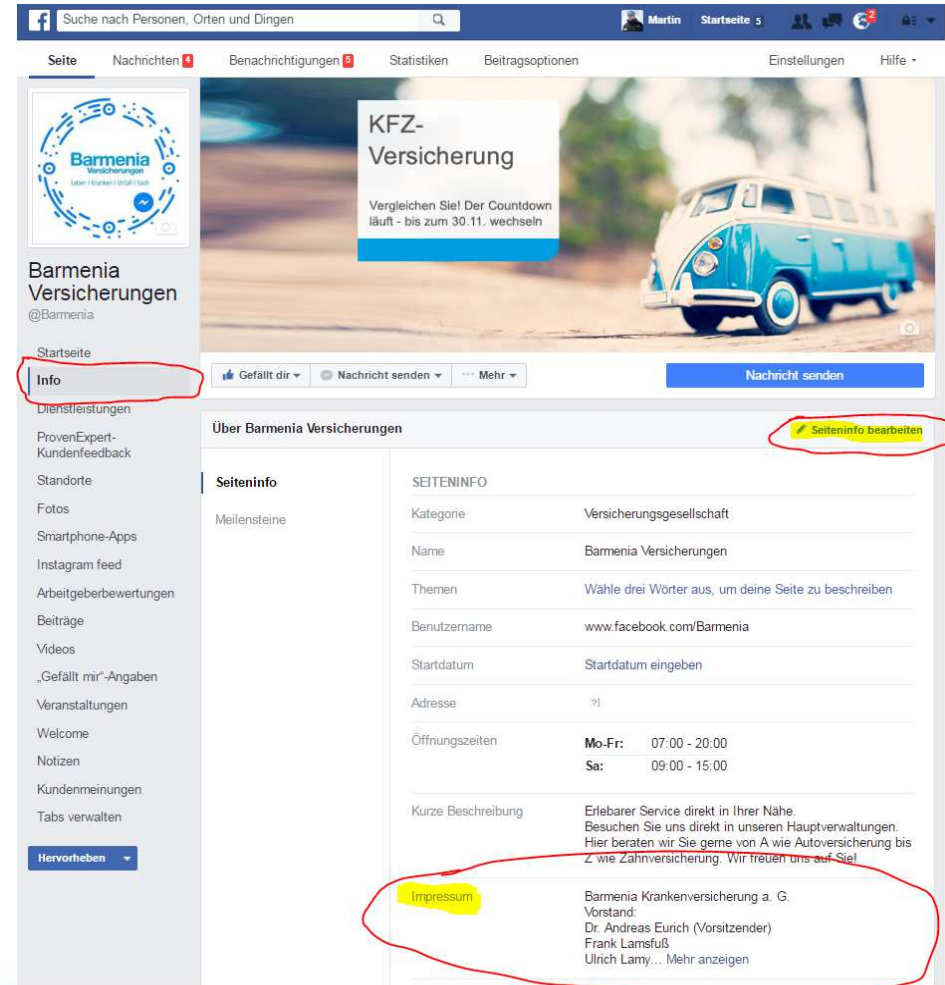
Suche nach Personen, Orten und Dingen

Martin Startseite 5

2

Seite Nachrichten 4 Benachrichtigungen 5 Statistiken Beitragsoptionen Einstellungen Hilfe

Barmenia Versicherungen
Leben | Kranken | Unfall | Sach

KFZ-Versicherung

Vergleichen Sie! Der Countdown läuft - bis zum 30.11. wechseln

Barmenia Versicherungen
@Barmenia

Startseite
Info
Dienstleistungen
ProvenExpert-Kundenfeedback
Standorte
Fotos
Smartphone-Apps
Instagram feed
Arbeitgeberbewertungen
Beiträge
Videos
„Gefällt mir"-Angaben
Veranstaltungen
Welcome
Notizen
Kundenmeinungen
Tabs verwalten

Hervorheben

Gefällt dir Nachricht senden Mehr

Nachricht senden

Über Barmenia Versicherungen

Seiteninfo bearbeiten

Seiteninfo
Meilensteine

SEITENINFO

| | |
|---|---|
| Kategorie | Versicherungsgesellschaft |
| Name | Barmenia Versicherungen |
| Themen | Wähle drei Wörter aus, um deine Seite zu beschreiben |
| Benutzername | www.facebook.com/Barmenia |
| Startdatum | Startdatum eingeben |
| Adresse | |
| Öffnungszeiten | Mo-Fr: 07:00 - 20:00 Sa: 09:00 - 15:00 |
| Kurze Beschreibung | Erlebarer Service direkt in Ihrer Nähe. Besuchen Sie uns direkt in unseren Hauptverwaltungen. Hier beraten wir Sie gerne von A wie Autoversicherung bis Z wie Zahnversicherung. Wir freuen uns auf Sie! |
| Impressum | Barmenia Krankenversicherung a. G. Vorstand: Dr. Andreas Eurich (Vorsitzender) Frank Lamsfuß Ulrich Lamy... Mehr anzeigen |